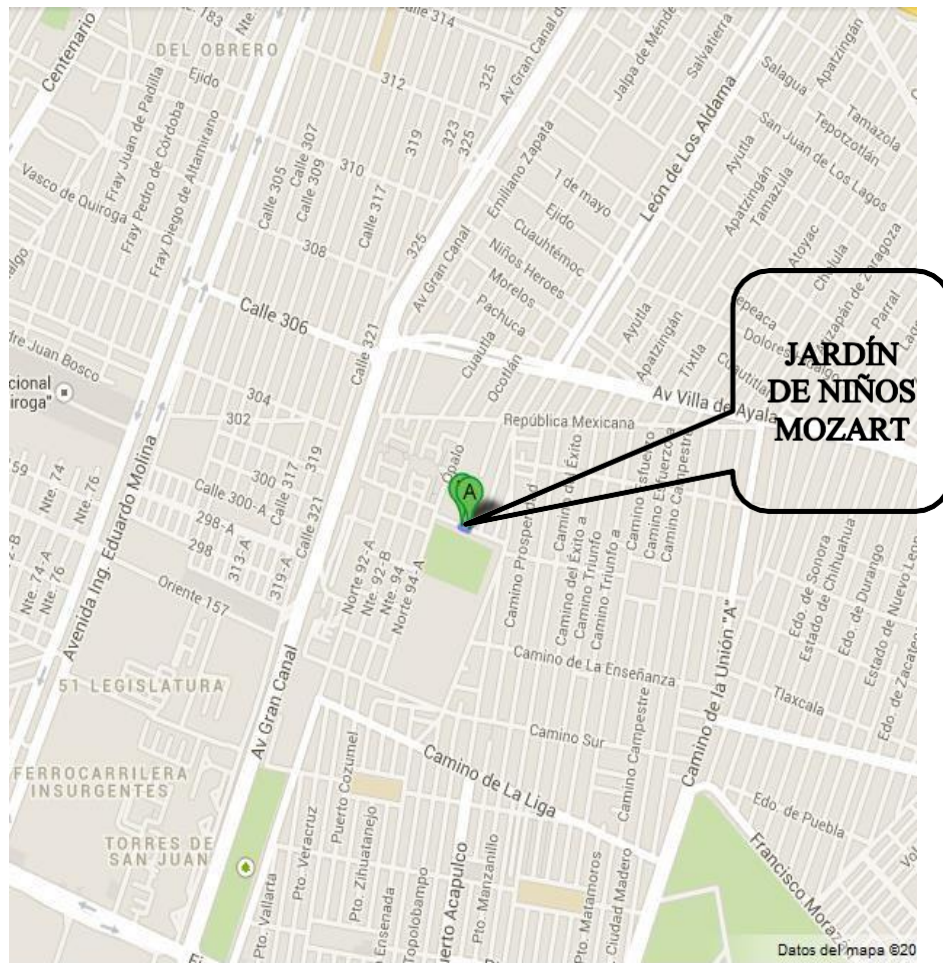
JARDÍN DE NIÑOS MOZART

Calle 314
183
Nte.
DEL OBRERO
Centenario
Ejido
312
325
Av Gran Canal
Jalpa de Mendez
Salvatierra
Salagua
Apatzingán
Tamazola
Tepotzotlán
San Juan de Los Lagos
Fray Juan de Padilla
Fray Pedro de Córdoba
Fray Diego de Altamirano
Vasco de Quiroga
Calle 305
Calle 307
Calle 309
310
Calle 317
319
323
325
Emiliano Zapata
1 de mayo
León de Los Aldama
Ayutla
Apatzingán
Tamazula
Ejido
Cuauhtémoc
Niños Heroes
Morelos
Pachuca
308
325
Av Gran Canal
Atoyac
Cholula
Zaragoza
Calle 306
Calle 321
Cuautla
Ocotlán
Ayutla
Apatzingán
Tixtla
Tepeaca
Dolores
Parral
Padre Juan Bosco
Nacional
Quiroga"
304
302
Av Villa de Ayala
República Mexicana
Ópalo
Camino Prosperidad
Camino del Éxito
Camino del Éxito a
Camino Triunfo
Camino Triunfo a
Camino Esfuerzo
Camino Esfuerzo
Camino Campestre
300
Calle 317
319
Calle 300-A
298-A
298
313-A
319-A
Calle 321
Nte. 74
Nte. 76
Nte. 74-A
Nte. 76
Avenida Ing. Eduardo Molina
Oriente 157
Norte 92-A
Nte. 92-B
Nte. 94
Norte 94-A
Camino de La Enseñanza
Edo. de Sonora
Estado de Chihuahua
Edo. de Durango
Estado de Nuevo León
Edo. de Zacatecas
Tlaxcala
51 LEGISLATURA
Av Gran Canal
Camino Sur
Camino Campestre
Camino de la Unión "A"
FERROCARRILERA INSURGENTES
Camino de La Liga
Edo. de Puebla
Francisco Morazán
TORRES DE SAN JUAN
Pto. Vallarta
Pto. Veracruz
Puerto Cozumel
Pto. Zihuatanejo
Ensenada
Topolobampo
Puerto Acapulco
Pto. Manzanillo
Pto. Matamoros
Ciudad Madero
Datos del mapa ©20